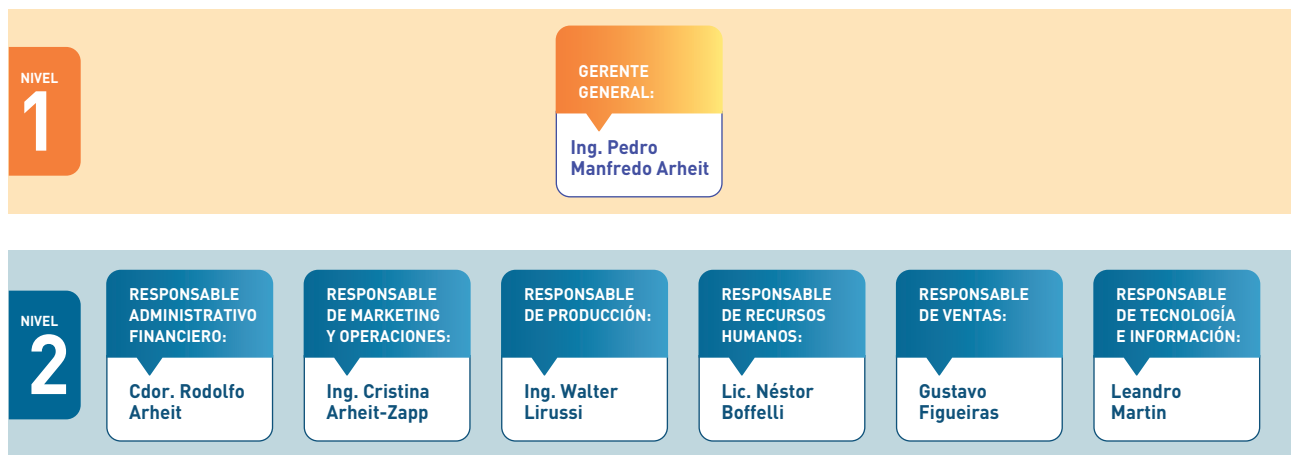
NIVEL
1

GERENTE GENERAL:
Ing. Pedro Manfredo Arheit

NIVEL
2

RESPONSABLE ADMINISTRATIVO FINANCIERO:
Cdor. Rodolfo Arheit

RESPONSABLE DE MARKETING Y OPERACIONES:
Ing. Cristina Arheit-Zapp

RESPONSABLE DE PRODUCCIÓN:
Ing. Walter Lirussi

RESPONSABLE DE RECURSOS HUMANOS:
Lic. Néstor Boffelli

RESPONSABLE DE VENTAS:
Gustavo Figueiras

RESPONSABLE DE TECNOLOGÍA E INFORMACIÓN:
Leandro Martin